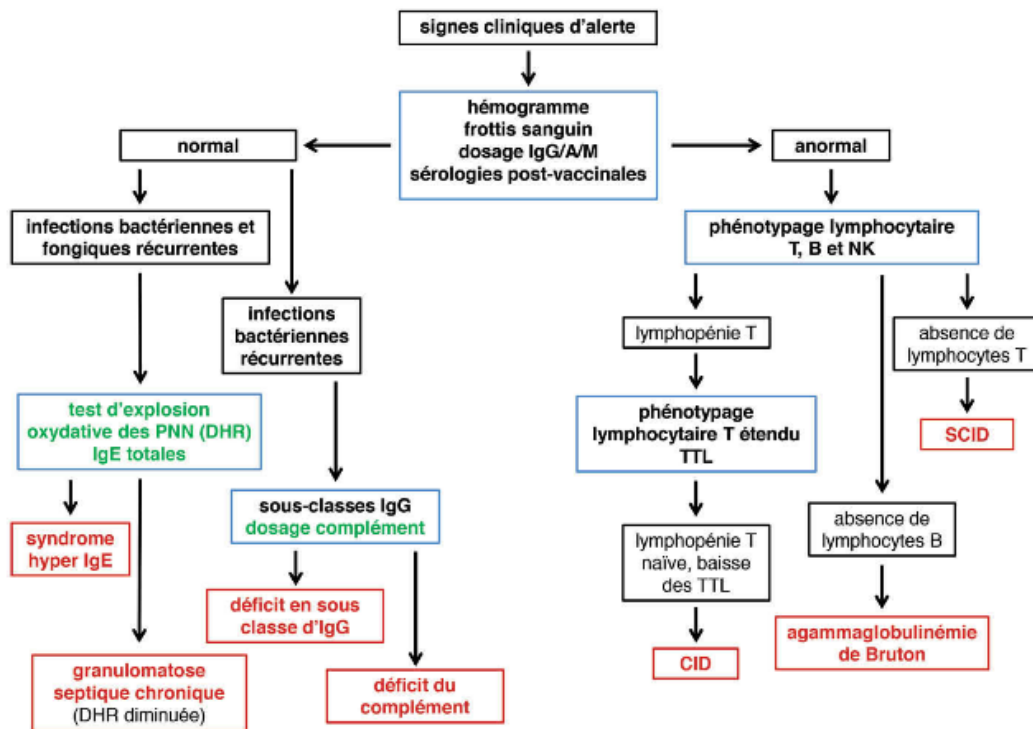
signes cliniques d'alerte

hémogramme
frottis sanguin
dosage IgG/A/M
sérologies post-vaccinales

normal

anormal

infections bactériennes et fongiques récurrentes

infections bactériennes récurrentes

test d'explosion oxydative des PNN (DHR)
IgE totales

syndrome hyper IgE

granulomatose septique chronique (DHR diminuée)

sous-classes IgG
dosage complément

déficit en sous classe d'IgG

déficit du complément

phénotypage lymphocytaire T, B et NK

lymphopénie T

phénotypage lymphocytaire T étendu
TTL

lymphopénie T naïve, baisse des TTL

CID

absence de lymphocytes B

agammaglobulinémie de Bruton

absence de lymphocytes T

SCID